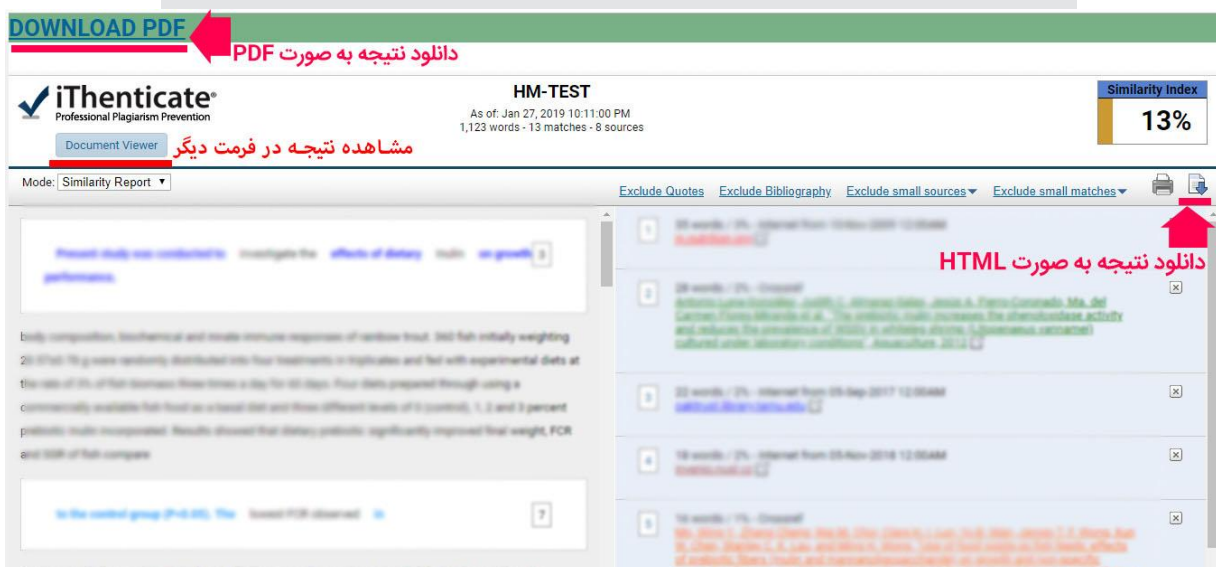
DOWNLOAD PDF

دانلود نتیجه به صورت PDF

iThenticate
Professional Plagiarism Prevention

Document Viewer

مشاهده نتیجه در فرمت دیگر

HM-TEST
As of: Jan 27, 2019 10:11:00 PM
1,123 words - 13 matches - 8 sources

Similarity Index
13%

Mode: Similarity Report ▼

Exclude Quotes Exclude Bibliography Exclude small sources Exclude small matches

دانلود نتیجه به صورت HTML

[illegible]

1
2
3
4
5
7